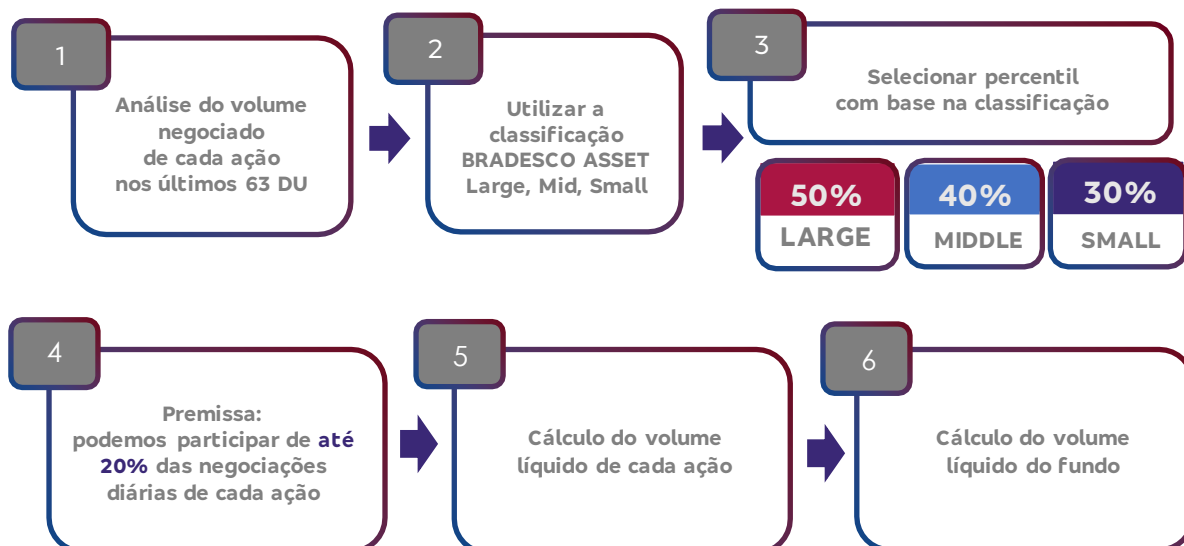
1

Análise do volume negociado de cada ação nos últimos 63 DU

2

Utilizar a classificação BRADESCO ASSET Large, Mid, Small

3

Selecionar percentil com base na classificação

50%
LARGE

40%
MIDDLE

30%
SMALL

4

Premissa: podemos participar de até 20% das negociações diárias de cada ação

5

Cálculo do volume líquido de cada ação

6

Cálculo do volume líquido do fundo